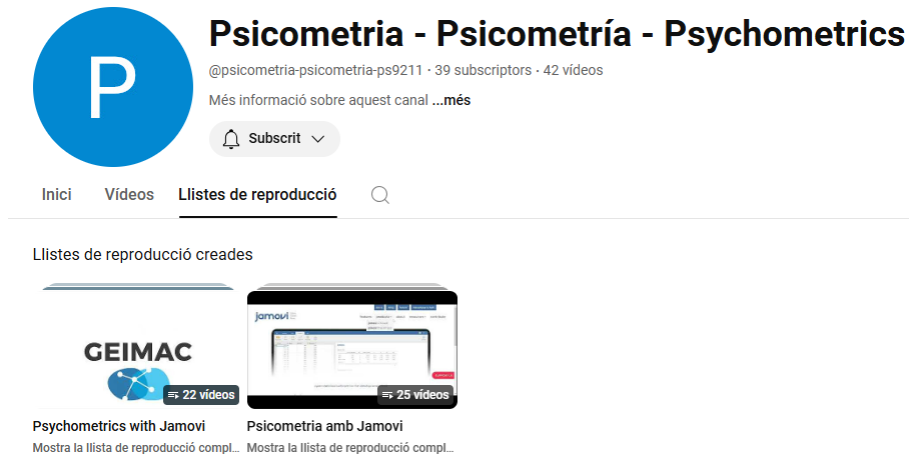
P

Psicometria - Psicometría - Psychometrics

@psicometria-psicometria-ps9211 · 39 subscriptors · 42 vídeos

Més informació sobre aquest canal ...més

Subscrit

Inici Vídeos Llistes de reproducció

Llistes de reproducció creades

GEIMAC

22 vídeos

Psychometrics with Jamovi

Mostra la llista de reproducció compl

jamovi

25 vídeos

Psicometria amb Jamovi

Mostra la llista de reproducció compl